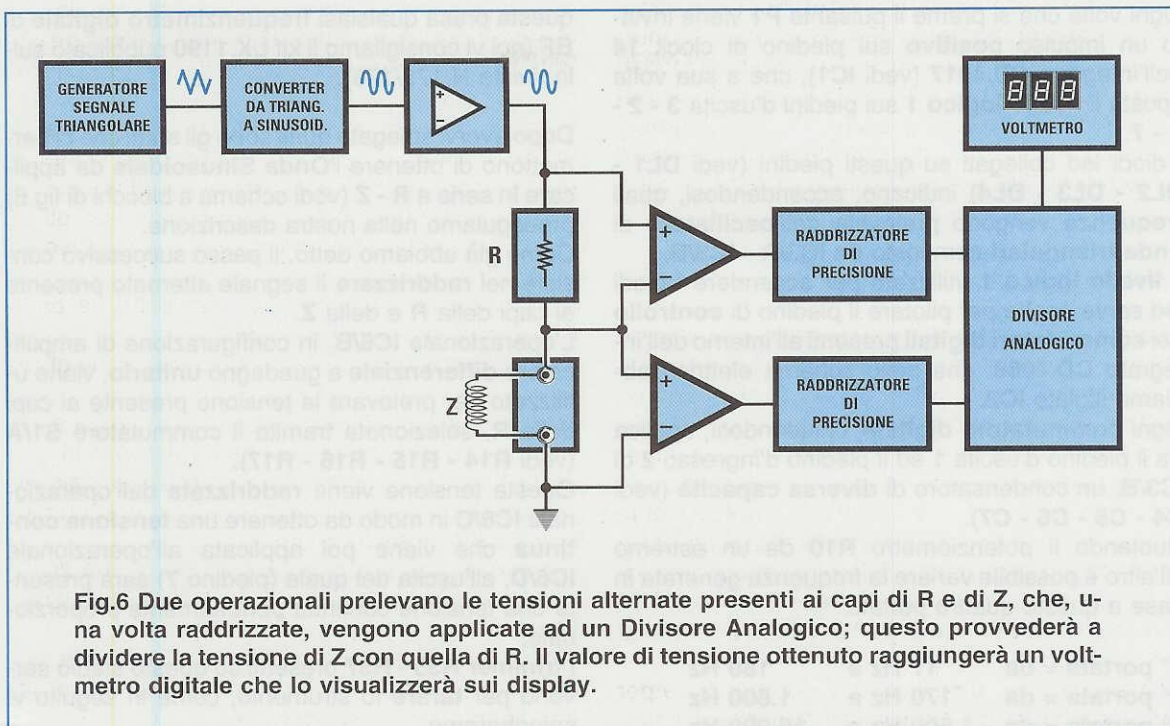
GENERATORE SEGNALE TRIANGOLARE

CONVERTER DA TRIANG. A SINUSOID.

+
-

888

VOLTMETRO

R

+
-

RADDRIZZATORE DI PRECISIONE

DIVISORE ANALOGICO

Z

+
-

RADDRIZZATORE DI PRECISIONE

Fig.6 Due operazionali prelevano le tensioni alternate presenti ai capi di R e di Z, che, una volta raddrizzate, vengono applicate ad un Divisore Analogico; questo provvederà a dividere la tensione di Z con quella di R. Il valore di tensione ottenuto raggiungerà un voltmetro digitale che lo visualizzerà sui display.